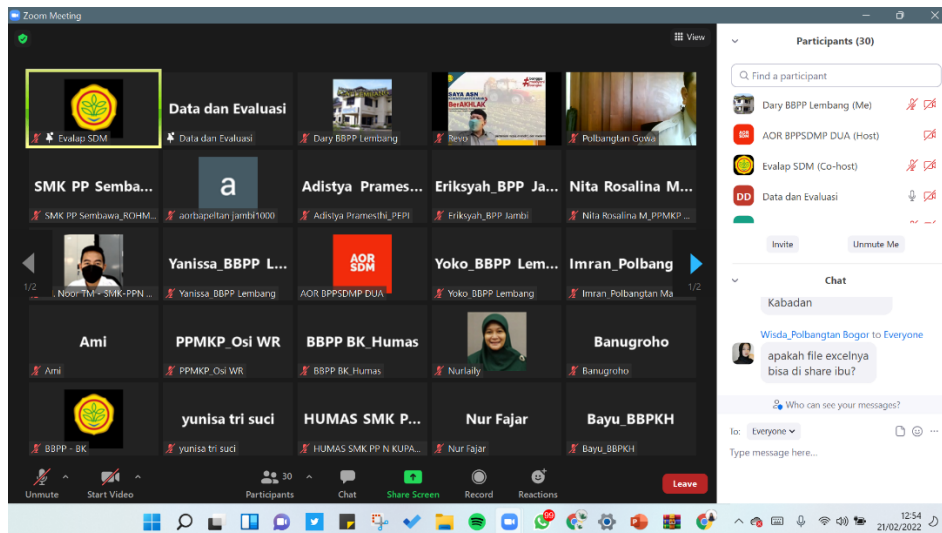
Zoom Meeting

View

Evalap SDM

Data dan Evaluasi
Data dan Evaluasi

Dary BBPP Lembang

SAYA ASN BerAKHLAK
Revo

Polbangtan Gowa

SMK PP Semba...
SMK PP Sembawa_ROHM...

a
aorbapeltan jambi1000

Adistya Prames...
Adistya Pramesthi_PEPI

Eriksyah_BPP Ja...
Eriksyah_BPP Jambi

Nita Rosalina M...
Nita Rosalina M_PPMKP...

1/2
Noor TM - SMK-PPN ...

Yanissa_BBPP L...
Yanissa_BBPP Lembang

AOR SDM
AOR BPPSDMP DUA

Yoko_BBPP Lem...
Yoko_BBPP Lembang

Imran_Polbang
Imran_Polbangtan Ma
1/2

Ami
Ami

PPMKP_Osi WR
PPMKP_Osi WR

BBPP BK_Humas
BBPP BK_Humas

Nurlaily

Banugroho
Banugroho

BBPP - BK

yunisa tri suci
yunisa tri suci

HUMAS SMK P...
HUMAS SMK PP N KUPA...

Nur Fajar
Nur Fajar

Bayu_BBPKH
Bayu_BBPKH

Unmute
Start Video
30
Participants
Chat
Share Screen
Record
Reactions
Leave

Participants (30)

Find a participant

Dary BBPP Lembang (Me)
AOR BPPSDMP DUA (Host)
Evalap SDM (Co-host)
DD
Data dan Evaluasi

Invite
Unmute Me

Chat

Kabadan

Wisda_Polbangtan Bogor to Everyone
apakah file excelnya bisa di share ibu?

Who can see your messages?

To: Everyone

Type message here...

12:54
21/02/2022